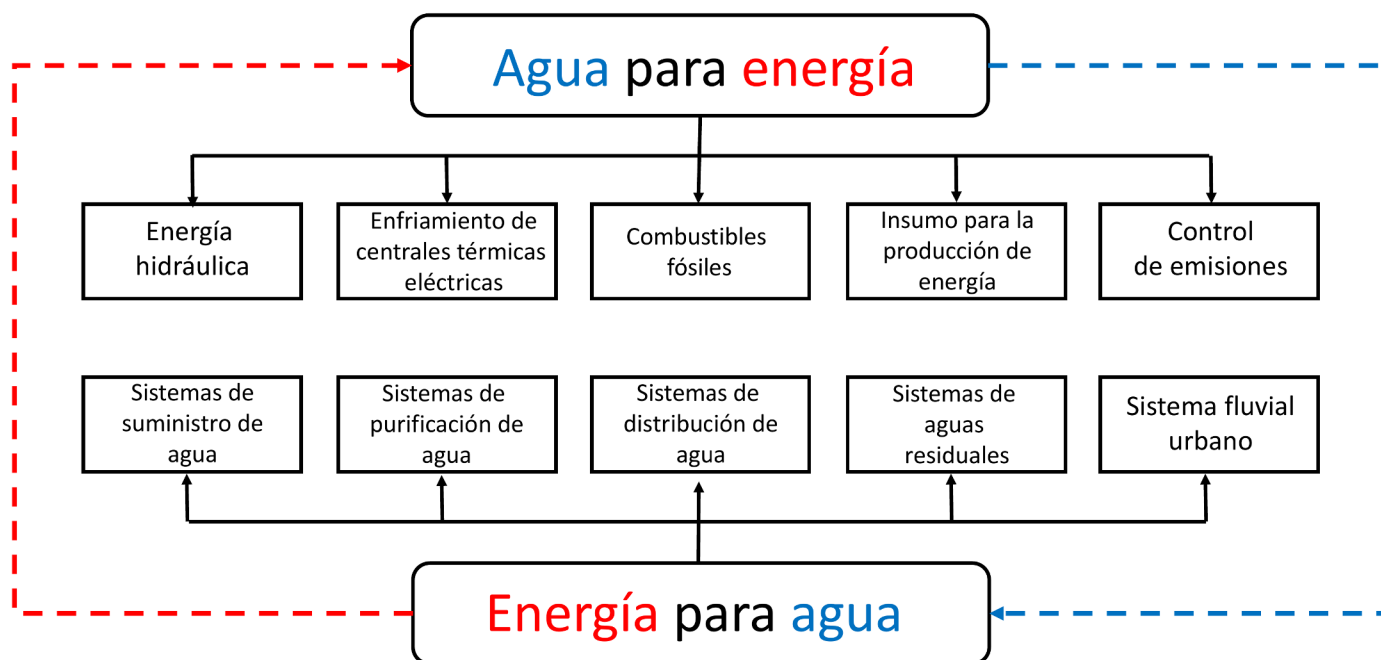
Agua para energía

Energía hidráulica

Enfriamiento de centrales térmicas eléctricas

Combustibles fósiles

Insumo para la producción de energía

Control de emisiones

Sistemas de suministro de agua

Sistemas de purificación de agua

Sistemas de distribución de agua

Sistemas de aguas residuales

Sistema fluvial urbano

Energía para agua